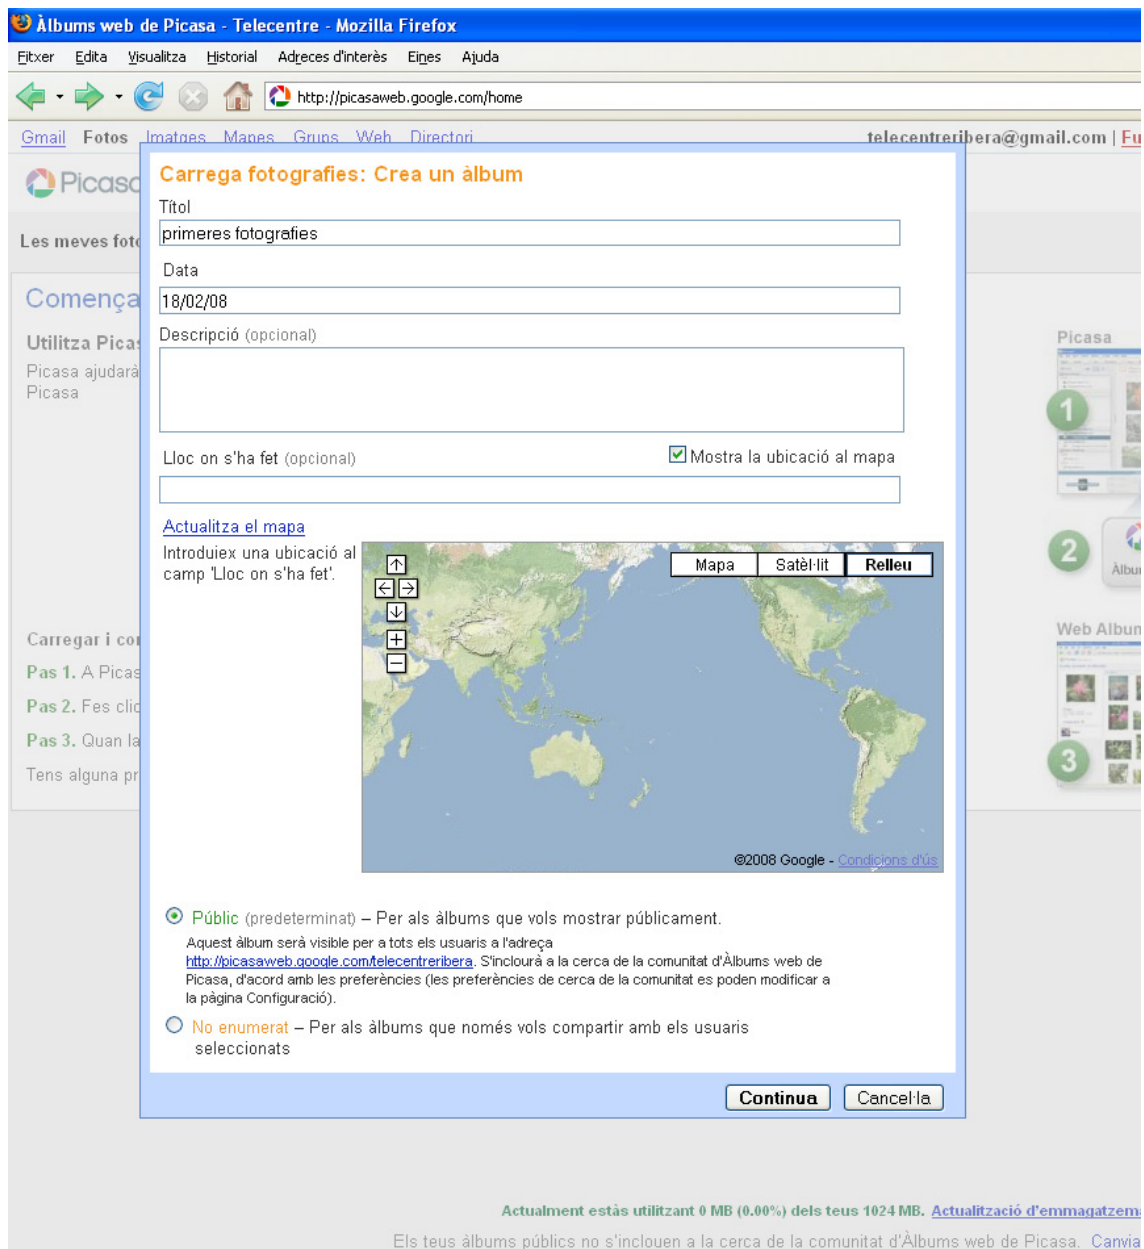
Àlbums web de Picasa - Telecentre - Mozilla Firefox

Fitxer Edita Visualitza Historial Adreces d'interès Eines Ajuda

http://picasaweb.google.com/home

Gmail Fotos Imatges Mapes Grups Web Directori

telecentreribera@gmail.com | Fu

Picasa

Les meves fot

Comença

Utilitza Picas

Picasa ajudarà

Picasa

Carregar i co

Pas 1. A Picas

Pas 2. Fes cli

Pas 3. Quan la

Tens alguna pr

Carrega fotografies: Crea un àlbum

Títol

primeres fotografies

Data

18/02/08

Descripció (opcional)

Lloc on s'ha fet (opcional)

Mostra la ubicació al mapa

Actualitza el mapa

Introduiex una ubicació al camp 'Lloc on s'ha fet'.

Mapa Satèl·lit Relleu

©2008 Google - Condicions d'ús

Públic (predeterminat) – Per als àlbums que vols mostrar públicament.

Aquest àlbum serà visible per a tots els usuaris a l'adreça http://picasaweb.google.com/telecentreribera. S'inclourà a la cerca de la comunitat d'Àlbums web de Picasa, d'acord amb les preferències (les preferències de cerca de la comunitat es poden modificar a la pàgina Configuració).

No enumerat – Per als àlbums que només vols compartir amb els usuaris seleccionats

Continua Cancel·la

Picasa

1

2

Albu

Web Album

3

Actualment estàs utilitzant 0 MB (0.00%) dels teus 1024 MB. Actualització d'emmagatzem

Els teus àlbums públics no s'inclouen a la cerca de la comunitat d'Àlbums web de Picasa. Canvia